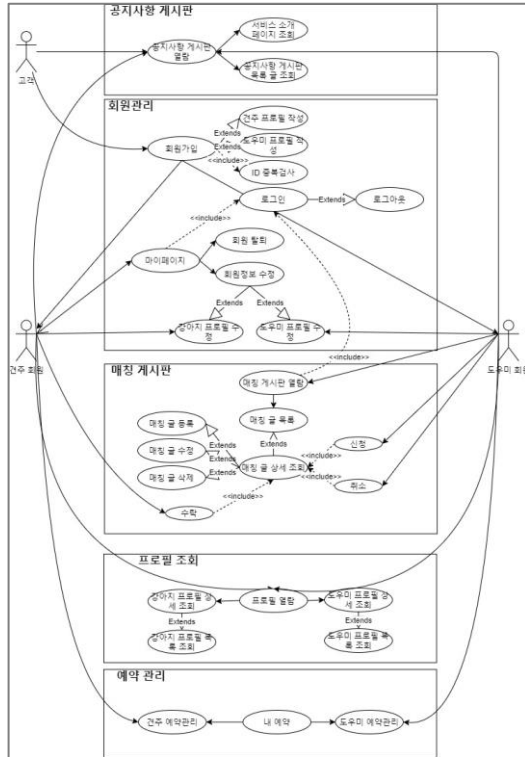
공지사항 게시판

고객

공지사항 게시판 열람

서비스 소개 페이지 조회

공지사항 게시판 목록 글 조회

회원관리

회원가입

Extends

Extends

<<include>>

견주 프로필 작성

도우미 프로필 작성

ID 중복검사

로그인

Extends

로그아웃

<<include>>

마이페이지

회원 탈퇴

회원정보 수정

Extends

Extends

강아지 프로필 수정

도우미 프로필 수정

견주 회원

도우미 회원

<<include>>

매칭 게시판

매칭 게시판 열람

매칭 글 목록

Extends

매칭 글 등록

매칭 글 수정

매칭 글 삭제

Extends

Extends

Extends

매칭 글 상세 조회

<<include>>

<<include>>

신청

취소

수락

<<include>>

프로필 조회

강아지 프로필 상세 조회

프로필 열람

도우미 프로필 상세 조회

Extends

Extends

강아지 프로필 목록 조회

도우미 프로필 목록 조회

예약 관리

견주 예약관리

내 예약

도우미 예약관리